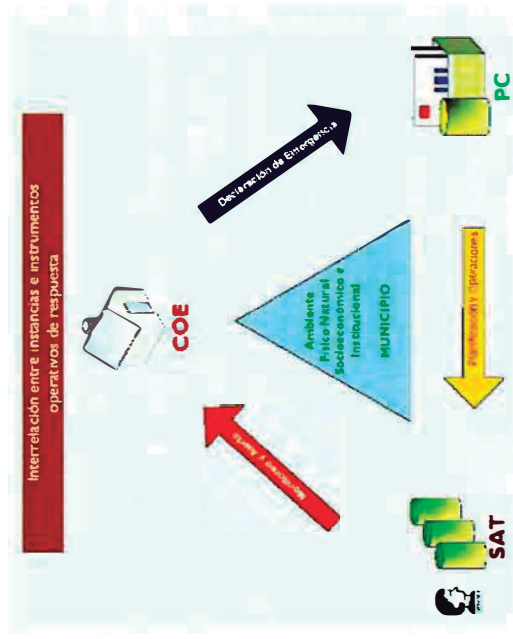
Interrelación entre instancias e instrumentos operativos de respuesta

COE

Declaración de Emergencia

PC

Ambiente
Físico-Natural
Socioeconómico e
Institucional
MUNICIPIO

Planificación y Operaciones

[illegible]

SAT